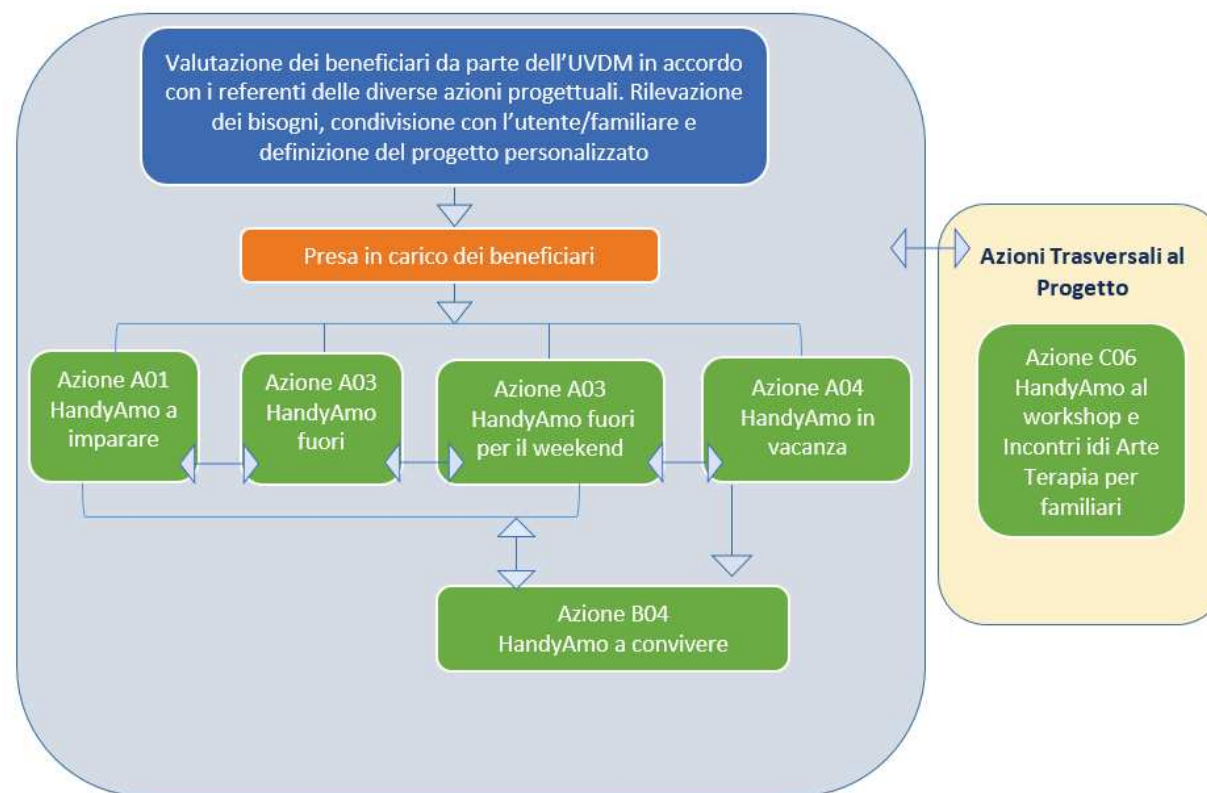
Valutazione dei beneficiari da parte dell'UVDM in accordo con i referenti delle diverse azioni progettuali. Rilevazione dei bisogni, condivisione con l'utente/familiare e definizione del progetto personalizzato

Presa in carico dei beneficiari

Azione A01 HandyAmo a imparare

Azione A03 HandyAmo fuori

Azione A03 HandyAmo fuori per il weekend

Azione A04 HandyAmo in vacanza

Azione B04 HandyAmo a convivere

Azioni Trasversali al Progetto

Azione C06 HandyAmo al workshop e Incontri idi Arte Terapia per familiari